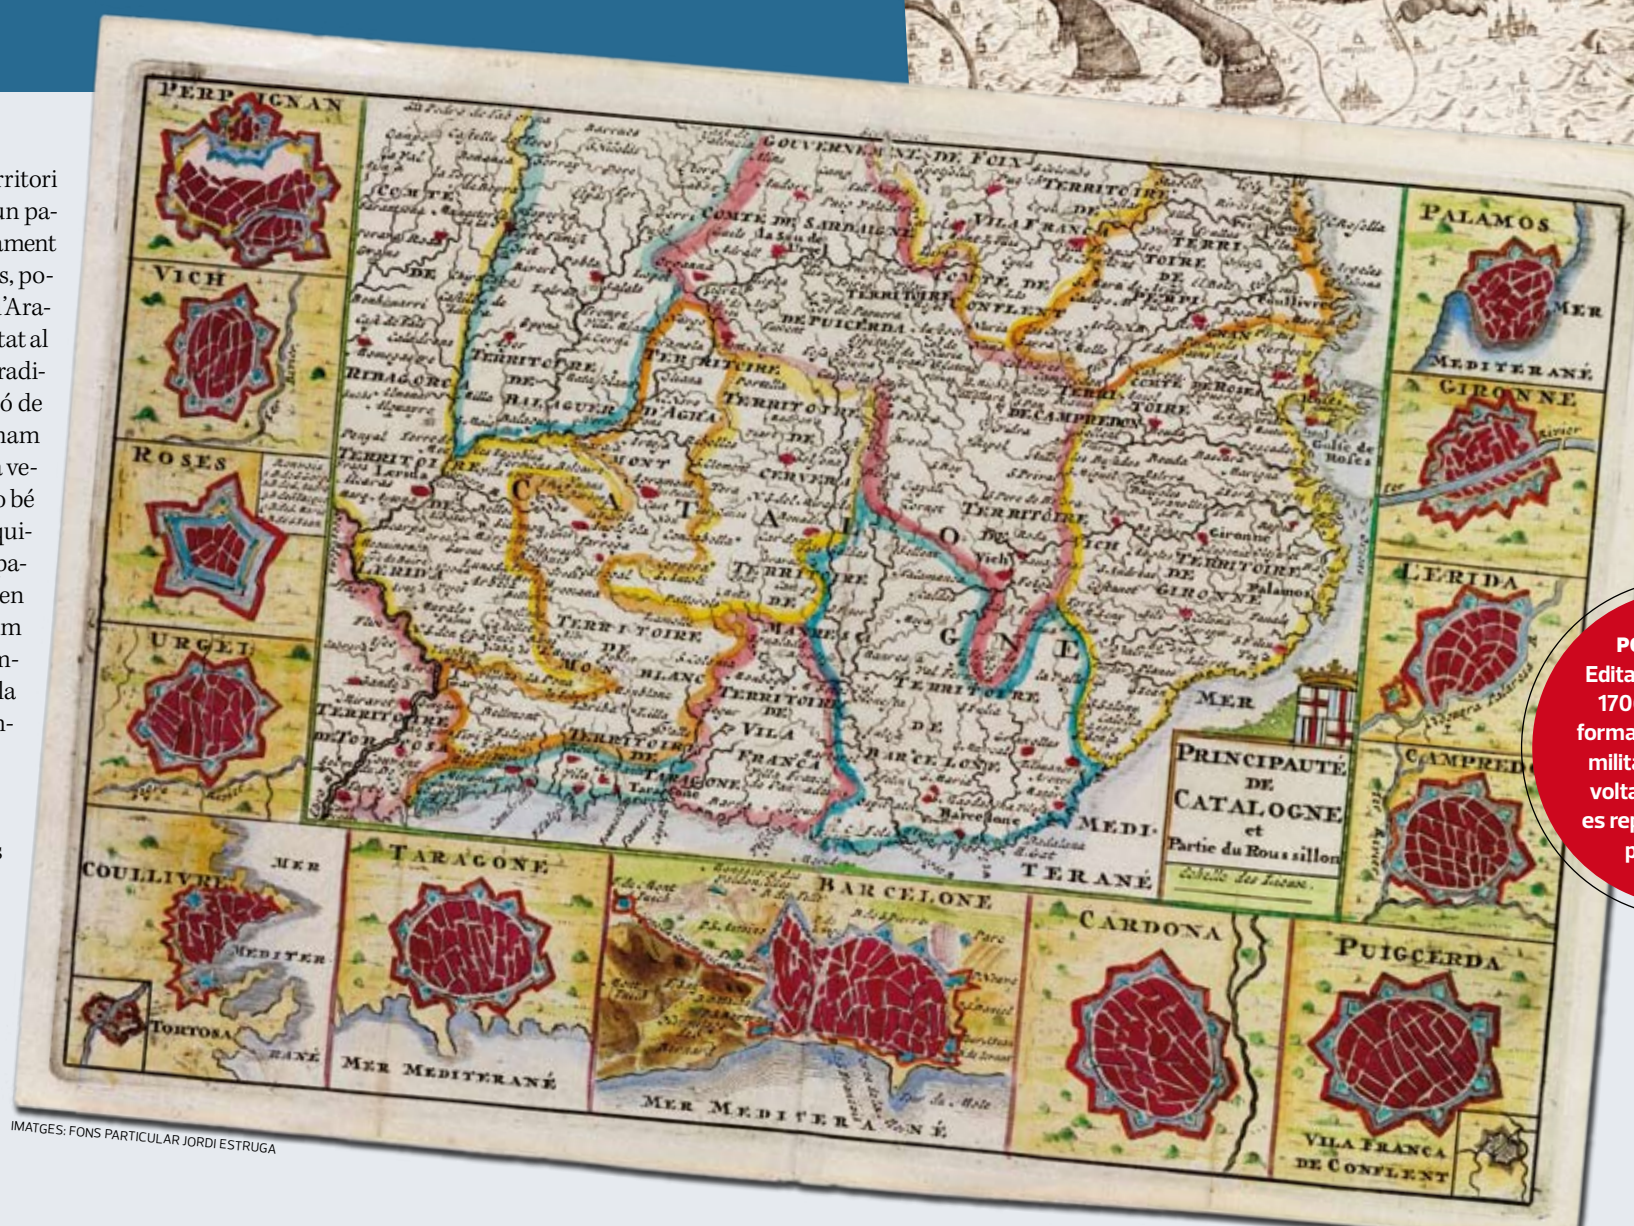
rritori
un pa-
ament
s, po-
'Ara-
tat al
radi-
ó de
nam
ve-
bé
qui-
pa-
en
m
n-
la
n-

PERPIGNAN

VICH

ROSES

URGEL

COULLIVRE

MER

MEDITER

RANÉ

TORTOSA

TARAGONE

MER MEDITERANÉ

BARCELONE

MER MEDITERANÉ

CARDONA

PUIGCERDA

VILA FRANCA DE CONFLENT

PALAMOS

MER MEDITERANÉ

GIRONNE

LERIDA

CAMPREDO

GOUVERNEMENT DE FOIX

COMTE DE SARDAIGNE

TERRITOIRE DE VILA FRANCA

TERRITOIRE DE PUICERDA

TERRITOIRE DE RIBAGORCA

TERRITOIRE DE BALAGUER

TERRITOIRE D'AGRA

TERRITOIRE DE CERVERA

TERRITOIRE DE CAMPREDON

TERRITOIRE DE LERIDA

TERRITOIRE DE MONBLANC

TERRITOIRE DE MANRESA

TERRITOIRE DE VICH

TERRITOIRE DE GIRONNE

TERRITOIRE DE TORTOSA

TERRITOIRE DE TARAGONE

TERRITOIRE DE VILA FRANCA

TERRITOIRE DE BARCELONE

CATALOGNE

MER MEDITERANÉ

PRINCIPAUTÉ DE CATALOGNE et Partie du Roussillon

Echelle des Lieues

PO
Edita
170
forma
milita
volta
es rep
p

IMATGES: FONS PARTICULAR JORDI ESTRUGA